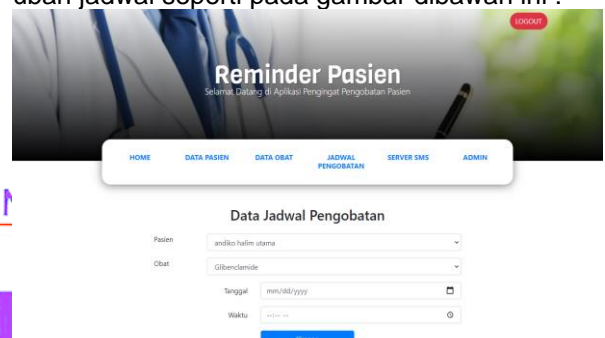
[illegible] jadwal seperti pada gambar dibawah ini :

LOGOUT

Reminder Pasien

Selamat Datang di Aplikasi Pengingat Pengobatan Pasien

HOME
DATA PASIEN
DATA OBAT
JADWAL PENGOBATAN
SERVER SMS
ADMIN

Data Jadwal Pengobatan

Pasien
andiko halim utama

Obat
Glibenclamide

Tanggal
mm/dd/yyyy

Waktu
--:-- --

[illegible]